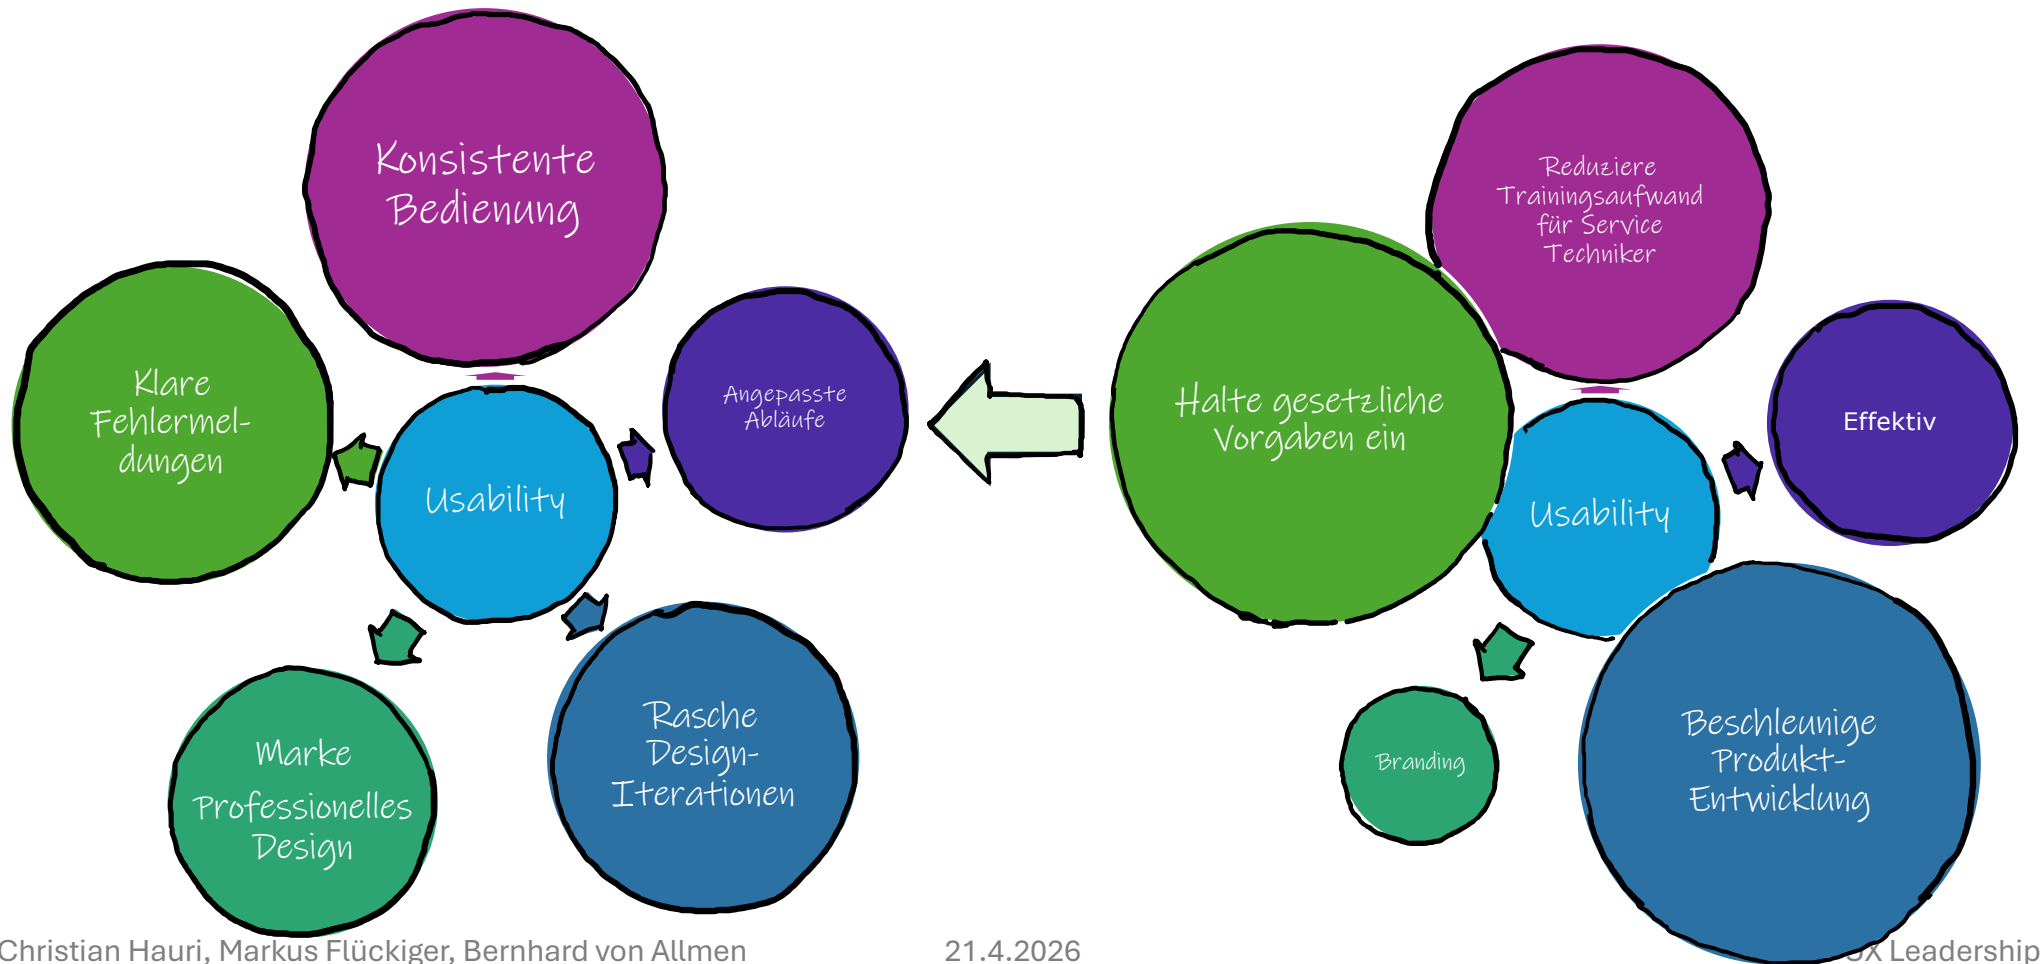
Konsistente Bedienung

Klare Fehlermeldungen

Usability

Angepasste Abläufe

Marke Professionelles Design

Rasche Design-Iterationen

Reduziere Trainingsaufwand für Service Techniker

Halte gesetzliche Vorgaben ein

Usability

Effektiv

Branding

Beschleunige Produkt-Entwicklung

Christian Hauri, Markus Flückiger, Bernhard von Allmen 21.4.2026 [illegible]X Leadership